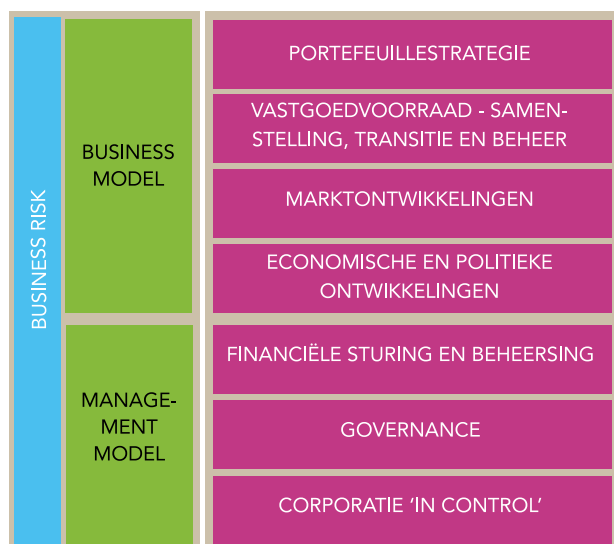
BUSINESS RISK

BUSINESS MODEL

MANAGEMENT MODEL

PORTEFEUILLESTRATEGIE

VASTGOEDVOORRAAD - SAMENSTELLING, TRANSITIE EN BEHEER

MARKTONTWIKKELINGEN

ECONOMISCHE EN POLITIEKE ONTWIKKELINGEN

FINANCIËLE STURING EN BEHEERSING

GOVERNANCE

CORPORATIE 'IN CONTROL'